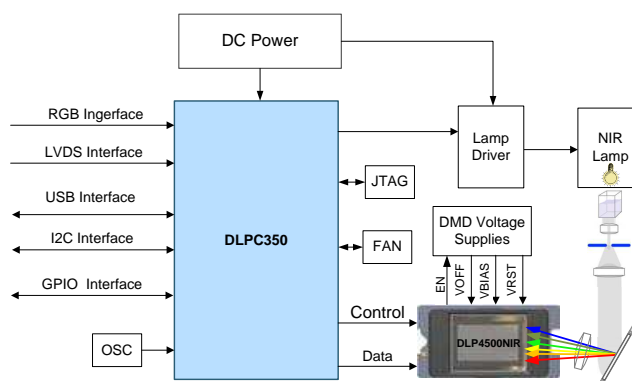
DC Power

RGB Ingerface

LVDS Interface

USB Interface

I2C Interface

GPIO Interface

OSC

DLPC350

JTAG

FAN

Lamp Driver

NIR Lamp

DMD Voltage Supplies

EN

VOFF

VBIAS

VRST

Control

Data

DLP4500NIR